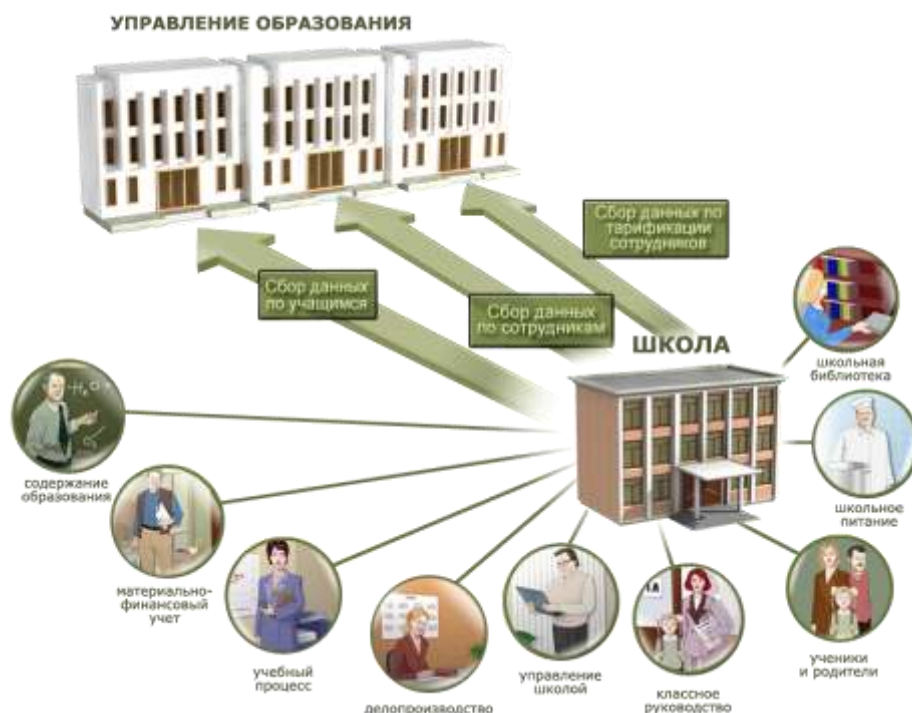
УПРАВЛЕНИЕ ОБРАЗОВАНИЯ

Сбор данных по тарификации сотрудников

Сбор данных по учащимся

Сбор данных по сотрудникам

ШКОЛА

школьная библиотека

школьное питание

ученики и родители

классное руководство

управление школой

делопроизводство

учебный процесс

материально-финансовый учет

содержание образования